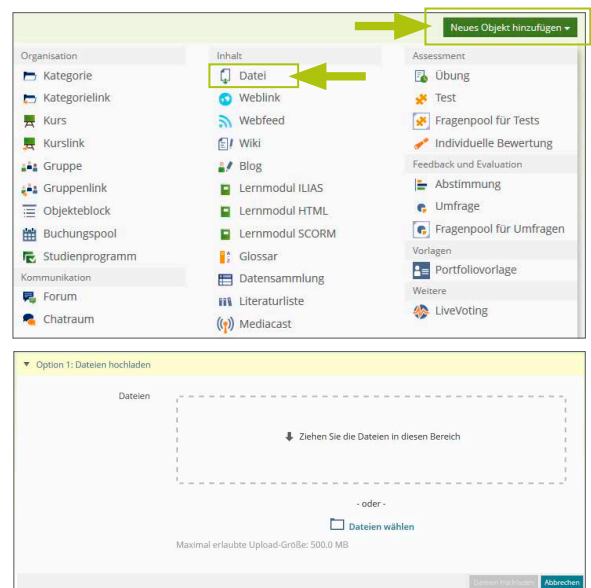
Neues Objekt hinzufügen ▾

Organisation
Kategorie
Kategorielink
Kurs
Kurslink
Gruppe
Gruppenlink
Objekteblock
Buchungspool
Studienprogramm
Kommunikation
Forum
Chatraum

Inhalt
Datei
Weblink
Webfeed
Wiki
Blog
Lernmodul ILIAS
Lernmodul HTML
Lernmodul SCORM
Glossar
Datensammlung
Literaturliste
Mediacast

Assessment
Übung
Test
Fragenpool für Tests
Individuelle Bewertung
Feedback und Evaluation
Abstimmung
Umfrage
Fragenpool für Umfragen
Vorlagen
Portfoliovorlage
Weitere
LiveVoting

▾ Option 1: Dateien hochladen

Dateien

Ziehen Sie die Dateien in diesen Bereich

- oder -

Dateien wählen

Maximal erlaubte Upload-Größe: 500.0 MB

Dateien hochladen Abbrechen